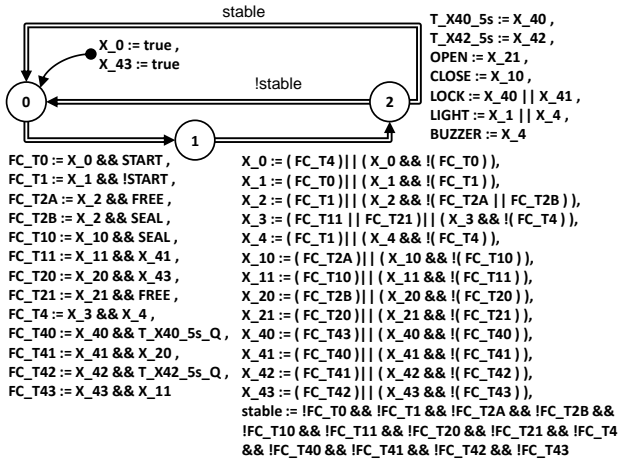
stable

X_0 := true ,
X_43 := true

!stable

0

1

2

T_X40_5s := X_40 ,
T_X42_5s := X_42 ,
OPEN := X_21 ,
CLOSE := X_10 ,
LOCK := X_40 || X_41 ,
LIGHT := X_1 || X_4 ,
BUZZER := X_4

FC_T0 := X_0 && START ,
FC_T1 := X_1 && !START ,
FC_T2A := X_2 && FREE ,
FC_T2B := X_2 && SEAL ,
FC_T10 := X_10 && SEAL ,
FC_T11 := X_11 && X_41 ,
FC_T20 := X_20 && X_43 ,
FC_T21 := X_21 && FREE ,
FC_T4 := X_3 && X_4 ,
FC_T40 := X_40 && T_X40_5s_Q ,
FC_T41 := X_41 && X_20 ,
FC_T42 := X_42 && T_X42_5s_Q ,
FC_T43 := X_43 && X_11

X_0 := ( FC_T4 ) || ( X_0 && !( FC_T0 ) ),
X_1 := ( FC_T0 ) || ( X_1 && !( FC_T1 ) ),
X_2 := ( FC_T1 ) || ( X_2 && !( FC_T2A || FC_T2B ) ),
X_3 := ( FC_T11 || FC_T21 ) || ( X_3 && !( FC_T4 ) ),
X_4 := ( FC_T1 ) || ( X_4 && !( FC_T4 ) ),
X_10 := ( FC_T2A ) || ( X_10 && !( FC_T10 ) ),
X_11 := ( FC_T10 ) || ( X_11 && !( FC_T11 ) ),
X_20 := ( FC_T2B ) || ( X_20 && !( FC_T20 ) ),
X_21 := ( FC_T20 ) || ( X_21 && !( FC_T21 ) ),
X_40 := ( FC_T43 ) || ( X_40 && !( FC_T40 ) ),
X_41 := ( FC_T40 ) || ( X_41 && !( FC_T41 ) ),
X_42 := ( FC_T41 ) || ( X_42 && !( FC_T42 ) ),
X_43 := ( FC_T42 ) || ( X_43 && !( FC_T43 ) ),
stable := !FC_T0 && !FC_T1 && !FC_T2A && !FC_T2B && !FC_T10 && !FC_T11 && !FC_T20 && !FC_T21 && !FC_T4 && !FC_T40 && !FC_T41 && !FC_T42 && !FC_T43